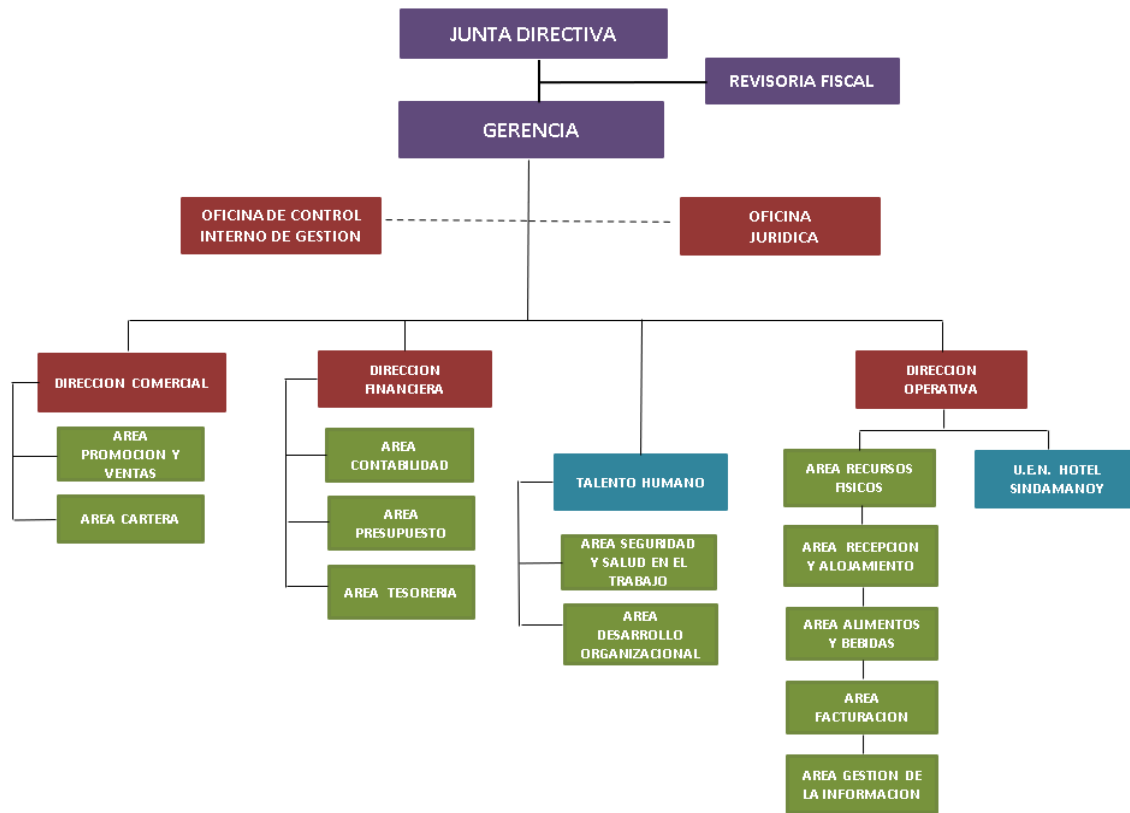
JUNTA DIRECTIVA

REVISORIA FISCAL

GERENCIA

OFICINA DE CONTROL INTERNO DE GESTION

OFICINA JURIDICA

DIRECCION COMERCIAL

AREA PROMOCION Y VENTAS

AREA CARTERA

DIRECCION FINANCIERA

AREA CONTABILIDAD

AREA PRESUPUESTO

AREA TESORERIA

TALENTO HUMANO

AREA SEGURIDAD Y SALUD EN EL TRABAJO

AREA DESARROLLO ORGANIZACIONAL

DIRECCION OPERATIVA

AREA RECURSOS FISICOS

U.E.N. HOTEL SINDAMANOY

AREA RECEPCION Y ALOJAMIENTO

AREA ALIMENTOS Y BEBIDAS

AREA FACTURACION

AREA GESTION DE LA INFORMACION